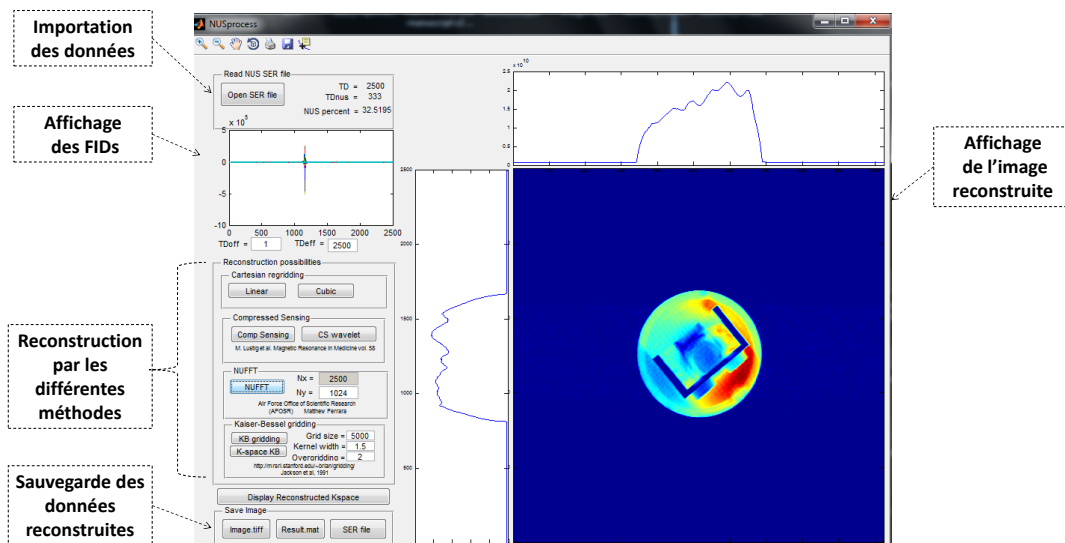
Importation des données

Affichage des FIDs

Reconstruction par les différentes méthodes

Sauvegarde des données reconstruites

NUSprocess

Read NUS SER file

Open SER file

TD = 2500
TDnus = 333
NUS percent = 32.5195

$x 10^5$

5

0

-5

-10

0 500 1000 1500 2000 2500

TDoff = 1 TDeff = 2500

Reconstruction possibilities

Cartesian regridding

Linear Cubic

Compressed Sensing

Comp Sensing CS wavelet

M. Lustig et al. Magnetic Resonance in Medicine vol. 58

NUFFT

NUFFT Nx = 2500

Ny = 1024

Air Force Office of Scientific Research (AFOSR) Matthew Ferrara

Kaiser-Bessel gridding

KB gridding Grid size = 5000

K-space KB Kernel width = 1.5

Overgridding = 2

http://mrsrl.stanford.edu/~brian/gridding/ Jackson et al. 1991

Display Reconstructed Kspace

Save Image

Image.tiff Result.mat SER file

$x 10^{10}$

2.5

2

1.5

1

0.5

0

2500

2000

1500

1000

500

Affichage de l'image reconstruite